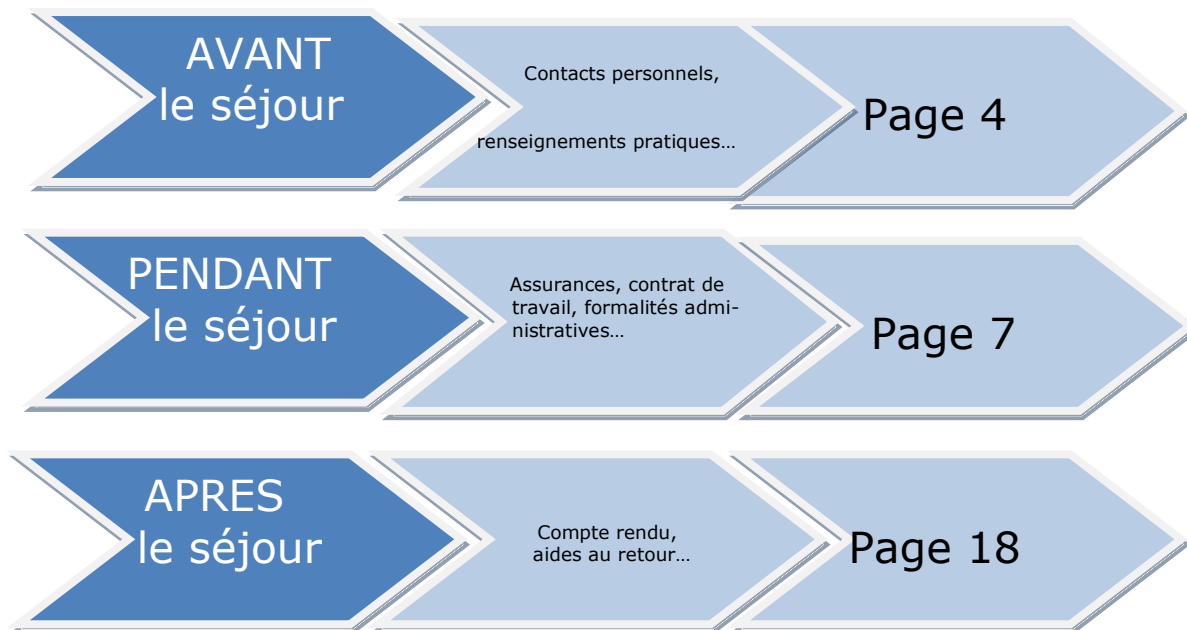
AVANT le séjour

Contacts personnels,

renseignements pratiques…

Page 4

PENDANT le séjour

Assurances, contrat de travail, formalités administratives…

Page 7

APRES le séjour

Compte rendu, aides au retour…

Page 18